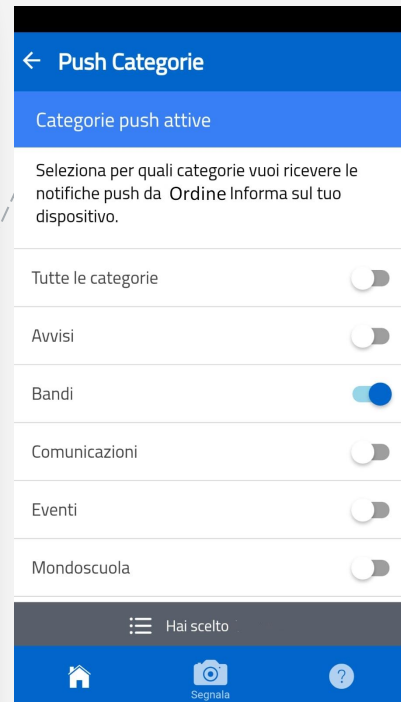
← Push Categorie

Categorie push attive

Seleziona per quali categorie vuoi ricevere le notifiche push da Ordine Informa sul tuo dispositivo.

Tutte le categorie

Avvisi

Bandi

Comunicazioni

Eventi

Mondoscuola

Hai scelto

Segnala